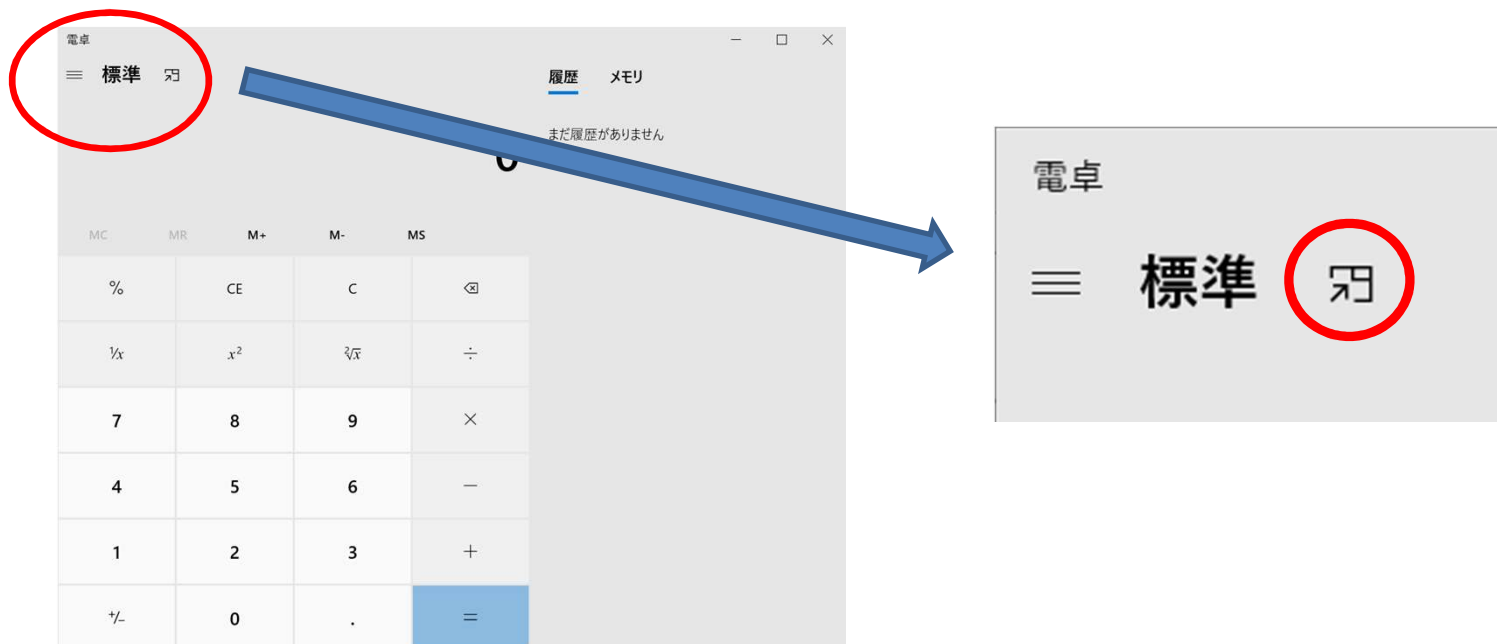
電卓

標準

履歴 メモリ

まだ履歴がありません

0

MC MR M+ M- MS

| | | | |
|---|---|---|---|
| % | CE | C | ⌫ |
| $\frac{1}{x}$ | $x^2$ | $\sqrt[2]{x}$ | $\div$ |
| 7 | 8 | 9 | $\times$ |
| 4 | 5 | 6 | $-$ |
| 1 | 2 | 3 | $+$ |
| $^+/_-$ | 0 | . | = |

電卓

標準